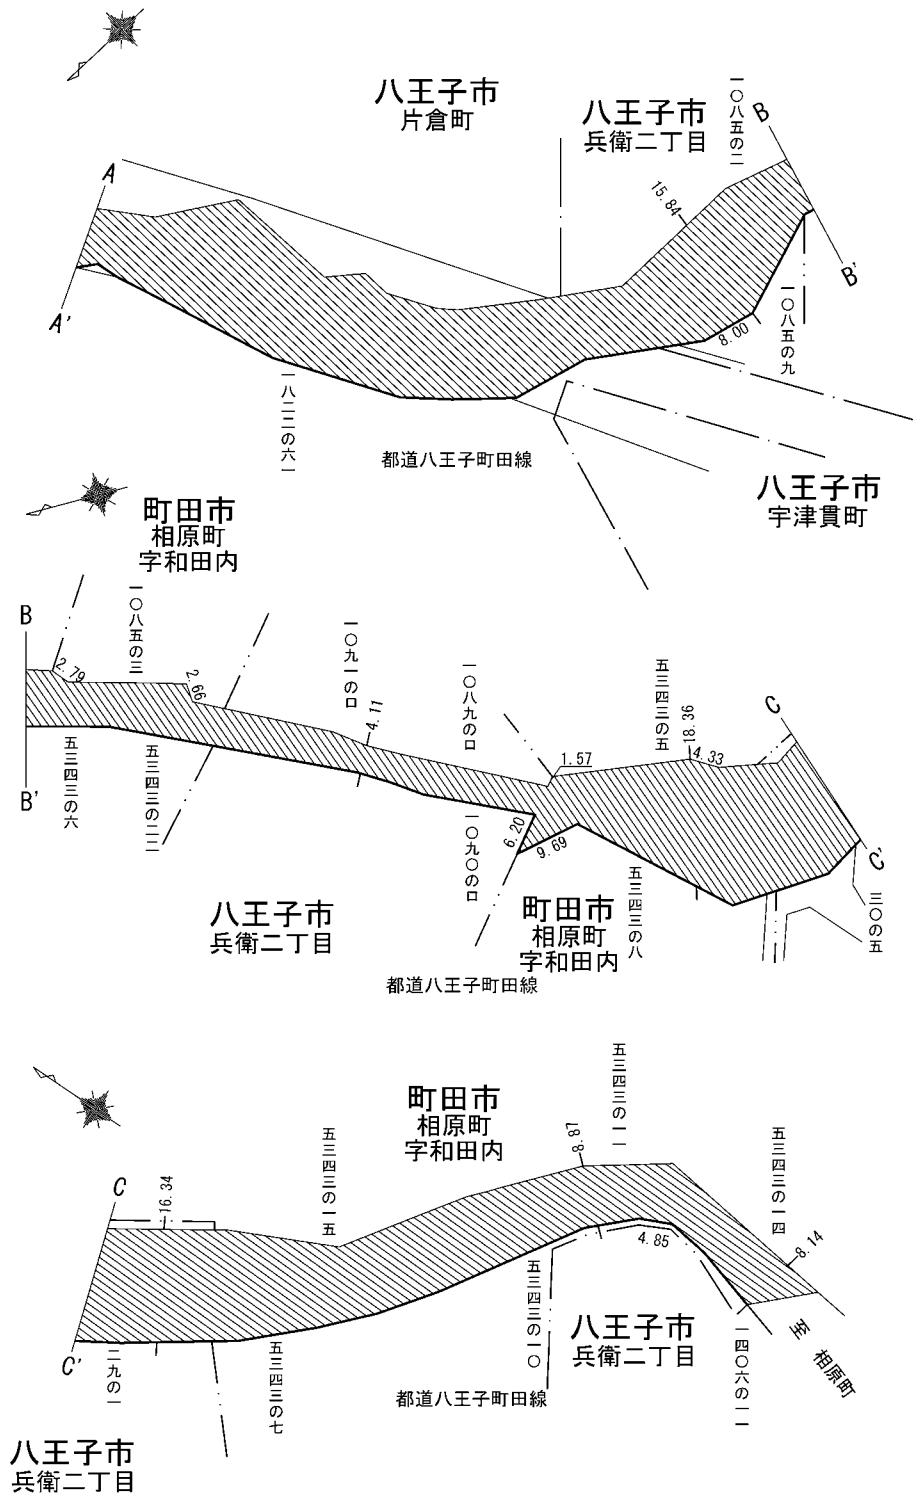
八王子市
片倉町

八王子市
兵衛二丁目

一〇八五の二

B

A

15.84

B'

A'

一〇八五の九

8.00

一八二二の六

都道八王子町田線

八王子市
宇津貫町

町田市
相原町
字和田内

B

一〇八五の三

2.79

2.66

一〇九一のロ

4.11

一〇八九のロ

五三四三の五

18.36

C

1.57

4.33

B'

五三四三の六

五三四三の二

一〇九〇のロ

6.20

9.69

五三四三の八

C'

三〇の五

八王子市
兵衛二丁目

町田市
相原町
字和田内

都道八王子町田線

五三四三の一一

町田市
相原町
字和田内

五三四三の一五

8.87

五三四三の一四

C

16.34

4.85

8.14

五三四三の一〇

八王子市
兵衛二丁目

C'

二九の一

五三四三の七

一四〇六の一一

至 相原町

都道八王子町田線

八王子市
兵衛二丁目